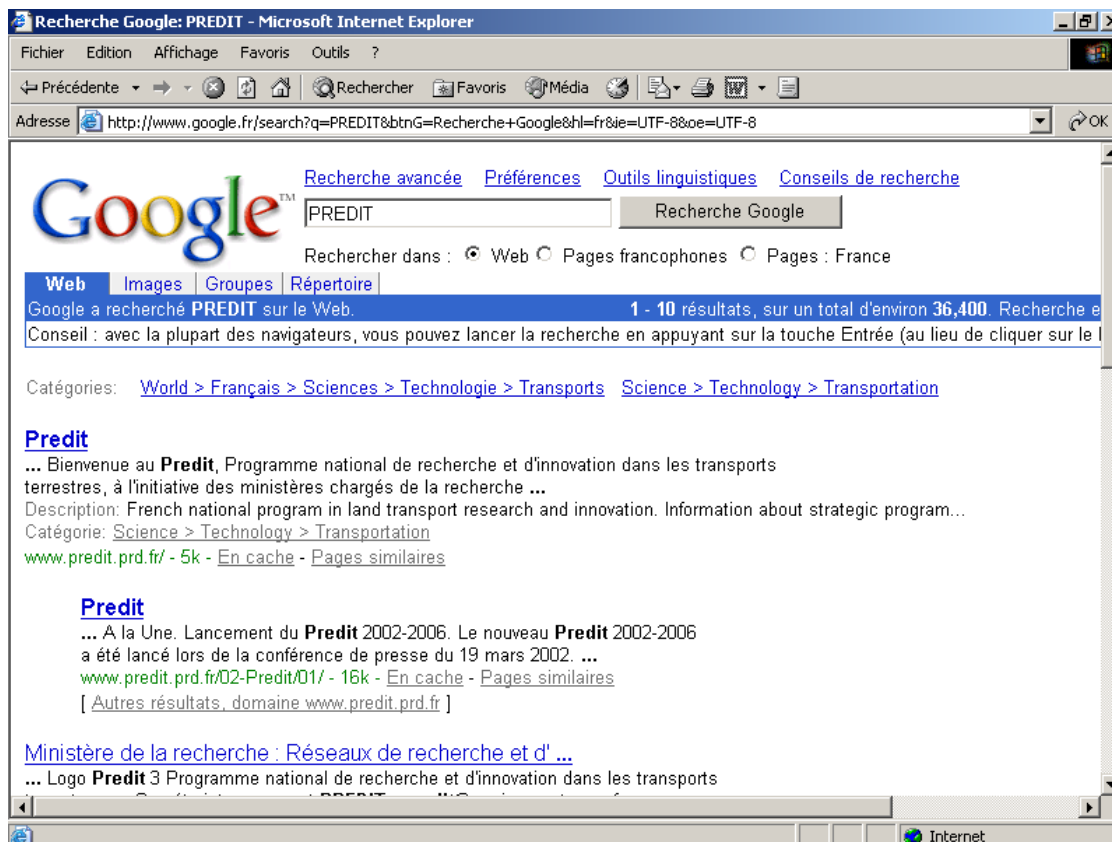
Recherche Google: PREDIT - Microsoft Internet Explorer

Fichier Edition Affichage Favoris Outils ?

Précédente Rechercher Favoris Média

Adresse http://www.google.fr/search?q=PREDIT&btnG=Recherche+Google&hl=fr&ie=UTF-8&oe=UTF-8 OK

Google™

Recherche avancée Préférences Outils linguistiques Conseils de recherche

PREDIT Recherche Google

Rechercher dans : Web Pages francophones Pages : France

Web Images Groupes Répertoire

Google a recherché **PREDIT** sur le Web. **1** - **10** résultats, sur un total d'environ **36,400**. Recherche e

Conseil : avec la plupart des navigateurs, vous pouvez lancer la recherche en appuyant sur la touche Entrée (au lieu de cliquer sur le l

Catégories: World > Français > Sciences > Technologie > Transports Science > Technology > Transportation

Predit
... Bienvenue au **Predit**, Programme national de recherche et d'innovation dans les transports terrestres, à l'initiative des ministères chargés de la recherche ...
Description: French national program in land transport research and innovation. Information about strategic program...
Catégorie: Science > Technology > Transportation
www.predit.prd.fr/ - 5k - En cache - Pages similaires

Predit
... A la Une. Lancement du **Predit** 2002-2006. Le nouveau **Predit** 2002-2006 a été lancé lors de la conférence de presse du 19 mars 2002. ...
www.predit.prd.fr/02-Predit/01/ - 16k - En cache - Pages similaires
[ Autres résultats, domaine www.predit.prd.fr ]

Ministère de la recherche : Réseaux de recherche et d' ...
... Logo **Predit** 3 Programme national de recherche et d'innovation dans les transports
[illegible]

Internet